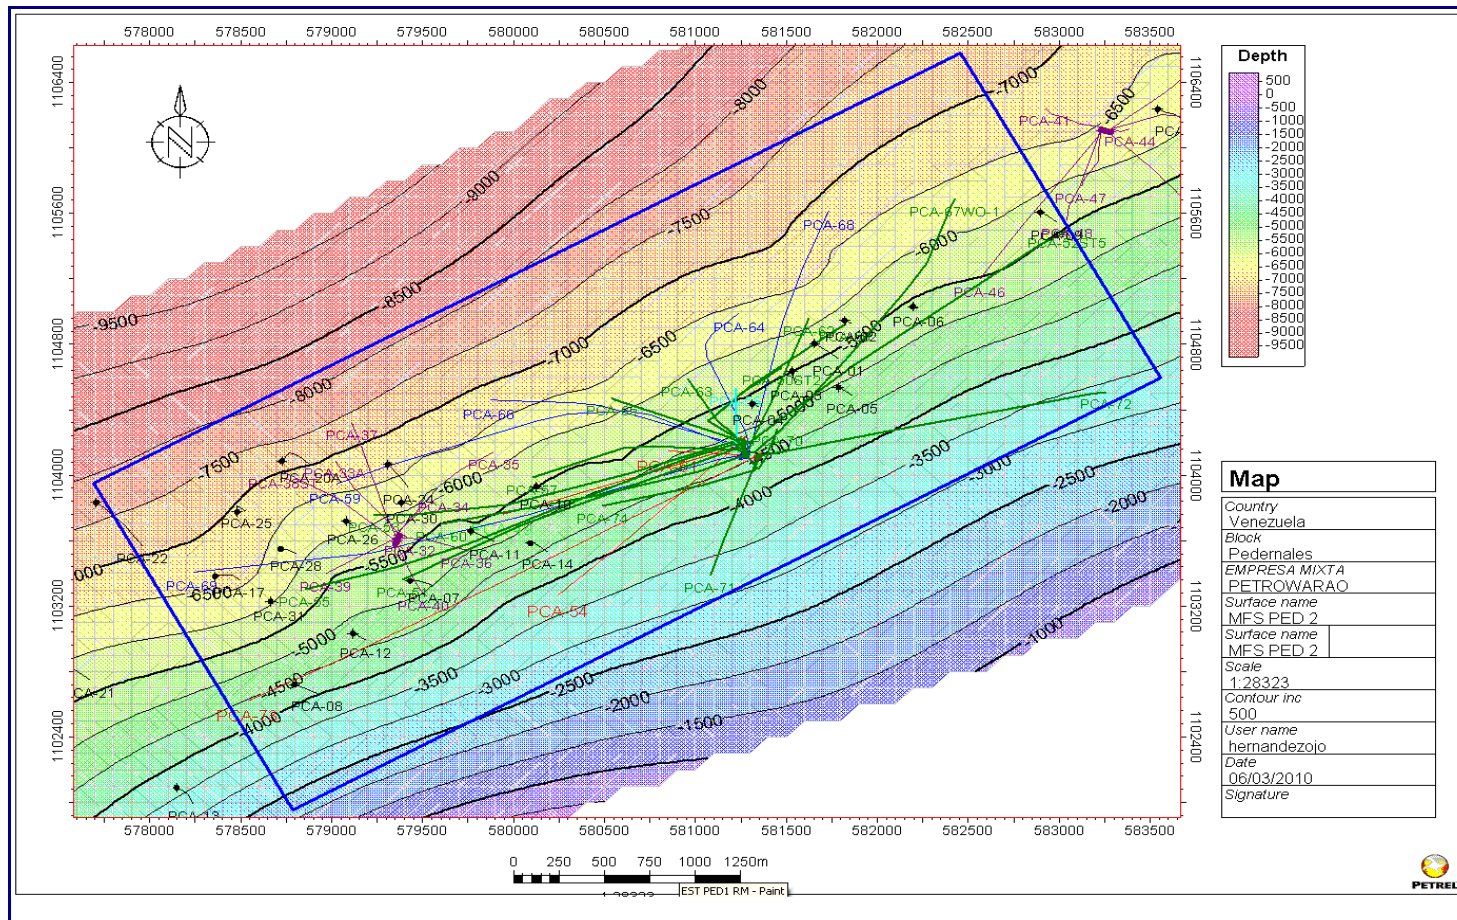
578000 578500 579000 579500 580000 580500 581000 581500 582000 582500 583000 583500

1106400
1105600
1104800
1104000
1103200
1102400

-9500
-9000
-8500
-8000
-7500
-7000
-6500
-6000
-5500
-5000
-4500
-4000
-3500
-3000
-2500
-2000
-1500
-1000

PCA-41
PCA-44
PCA-47
PCA-67WO-1
PCA-68
PCA-48
PCA-52ST5
PCA-46
PCA-06
PCA-64
PCA-62
PCA-01
PCA-05
PCA-63
PCA-72
PCA-66
PCA-65
PCA-37
PCA-33A
PCA-20A
PCA-59
PCA-35
PCA-34
PCA-30
PCA-25
PCA-26
PCA-60
PCA-32
PCA-11
PCA-36
PCA-14
PCA-74
PCA-22
PCA-28
PCA-69
PCA-17
PCA-39
PCA-07
PCA-40
PCA-31
PCA-54
PCA-71
PCA-12
PCA-21
PCA-08
PCA-70
PCA-13

Depth
500
0
-500
-1000
-1500
-2000
-2500
-3000
-3500
-4000
-4500
-5000
-5500
-6000
-6500
-7000
-7500
-8000
-8500
-9000
-9500

Map
Country
Venezuela
Block
Pedernales
EMPRESA MIXTA
PETROWARAO
Surface name
MFS PED 2
Surface name
MFS PED 2
Scale
1:28323
Contour inc
500
User name
hernandezojo
Date
06/03/2010
Signature

0 250 500 750 1000 1250m
EST PED1 RM - Paint

PETREL